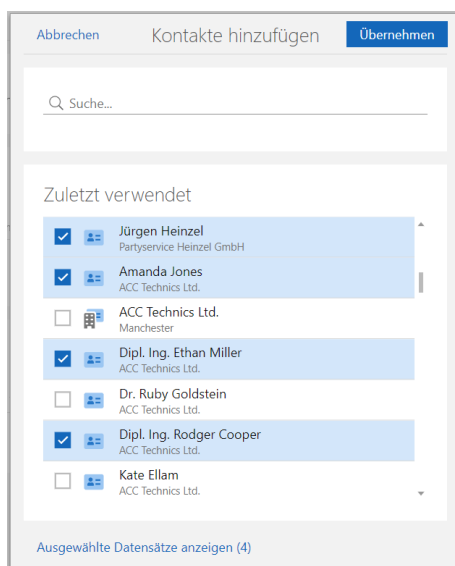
Abbrechen
Kontakte hinzufügen
Übernehmen

Suche...

Zuletzt verwendet

Jürgen Heinzel
Partyservice Heinzel GmbH

Amanda Jones
ACC Technics Ltd.

ACC Technics Ltd.
Manchester

Dipl. Ing. Ethan Miller
ACC Technics Ltd.

Dr. Ruby Goldstein
ACC Technics Ltd.

Dipl. Ing. Rodger Cooper
ACC Technics Ltd.

Kate Ellam
ACC Technics Ltd.

Ausgewählte Datensätze anzeigen (4)